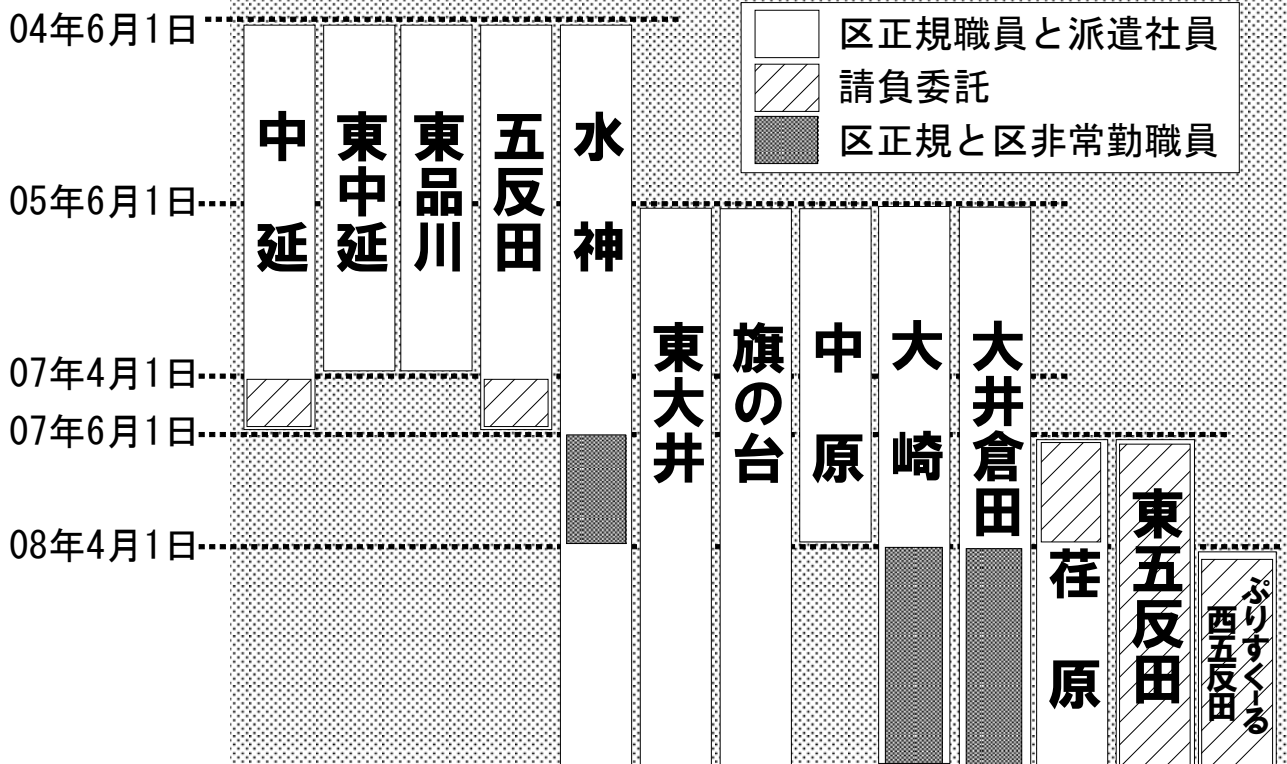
04年6月1日
05年6月1日
07年4月1日
07年6月1日
08年4月1日

区正規職員と派遣社員
請負委託
区正規と区非常勤職員

中延
東中延
東品川
五反田
水神
東大井
旗の台
中原
大崎
大井倉田
荏原
東五反田
ぷりすくーる西五反田